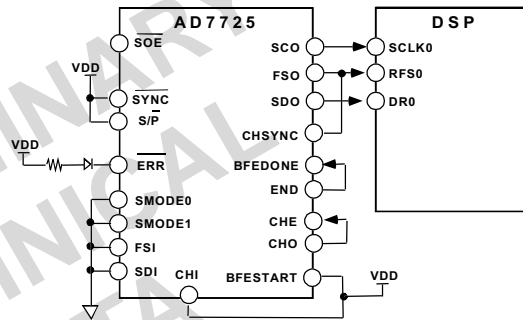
AD7725

DSP

$\overline{SOE}$

VDD

$\overline{SYNC}$

$S/\overline{P}$

VDD

$\overline{ERR}$

SMODE0

SMODE1

FSI

SDI

CHI

SCO

FSO

SDO

CHSYNC

BFEDONE

END

CHE

CHO

BFESTART

SCLK0

RFS0

DR0

VDD